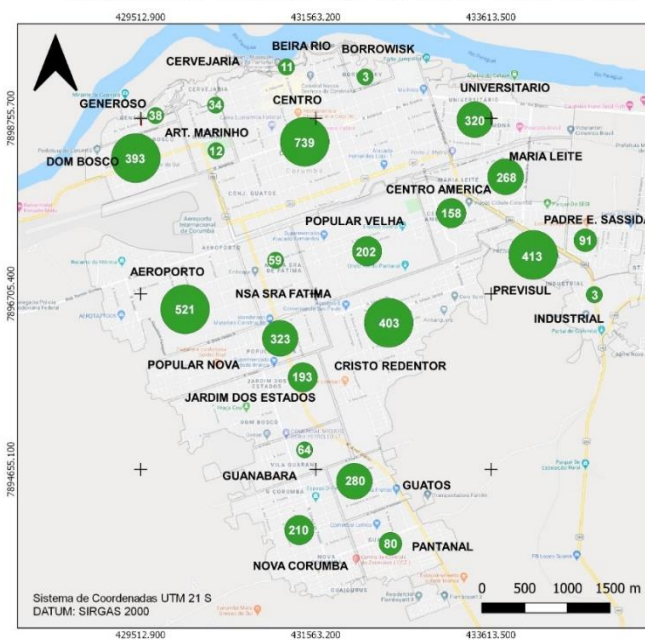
429512.900 431563.200 433613.500

7898755.700
7896705.400
7894655.100

CERVEJARIA
BEIRA RIO
11
BORROWISK
3
UNIVERSITARIO
GENEROSO
38
34
CENTRO
ART. MARINHO
12
320
DOM BOSCO
393
739
MARIA LEITE
268
CENTRO AMERICA
158
POPULAR VELHA
PADRE E. SASSIDA
91
202
413
AEROPORTO
59
NSA SRA FATIMA
PREVISUL
3
521
403
INDUSTRIAL
323
POPULAR NOVA
CRISTO REDENTOR
193
JARDIM DOS ESTADOS
64
GUANABARA
280
GUATOS
210
80
PANTANAL
NOVA CORUMBA

Sistema de Coordenadas UTM 21 S
DATUM: SIRGAS 2000

0 500 1000 1500 m

429512.900 431563.200 433613.500